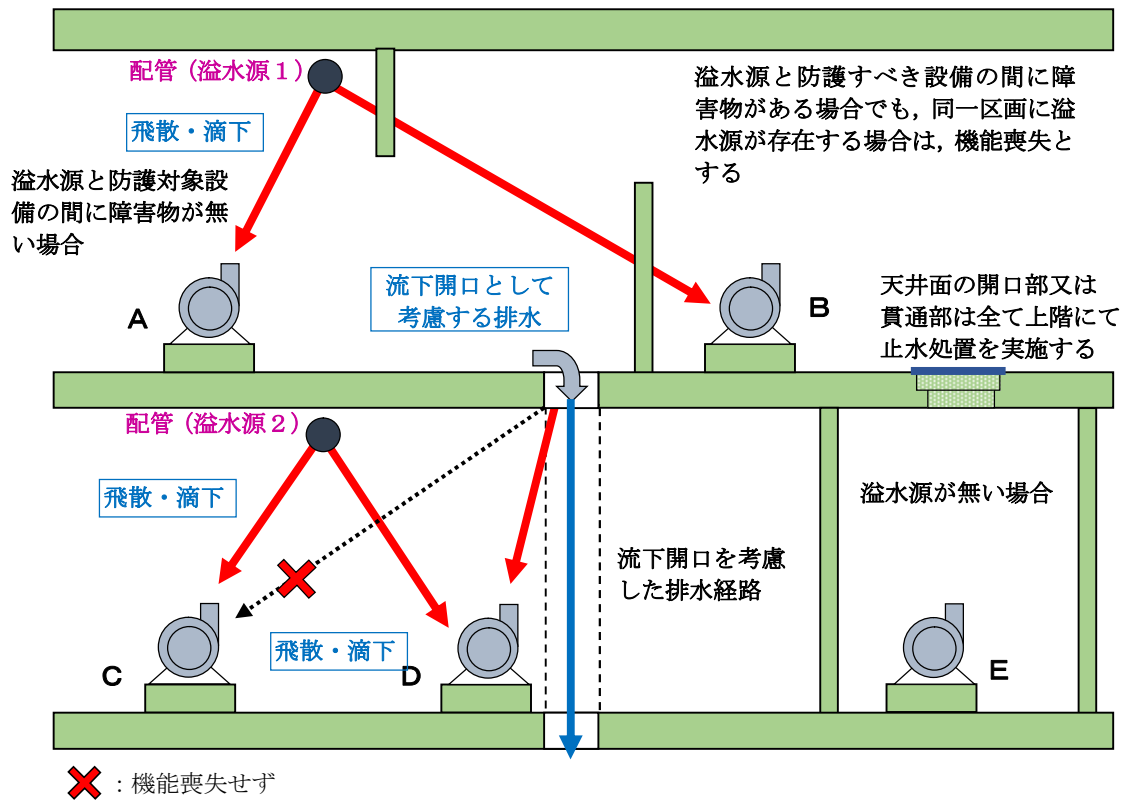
配管（溢水源１）

飛散・滴下

溢水源と防護対象設備の間に障害物が無い場合

溢水源と防護すべき設備の間に障害物がある場合でも，同一区画に溢水源が存在する場合は，機能喪失とする

A

流下開口として考慮する排水

B

天井面の開口部又は貫通部は全て上階にて止水処置を実施する

配管（溢水源２）

飛散・滴下

溢水源が無い場合

流下開口を考慮した排水経路

飛散・滴下

C

D

E

：機能喪失せず